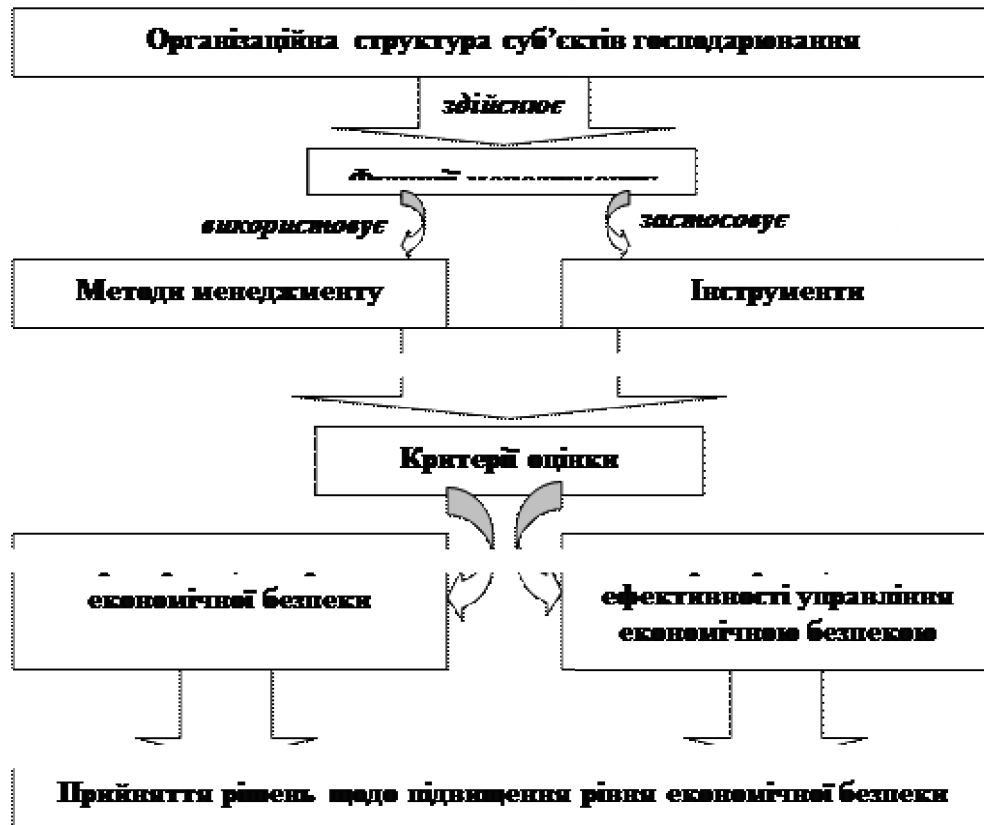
Організаційна структура суб'єктів господарювання

здійснює

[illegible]

використовує

застосовує

Методи менеджменту

Інструменти

Критерії оцінки

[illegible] економічної безпеки

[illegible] ефективності управління економічною безпекою

Прийняття рішень щодо підвищення рівня економічної безпеки